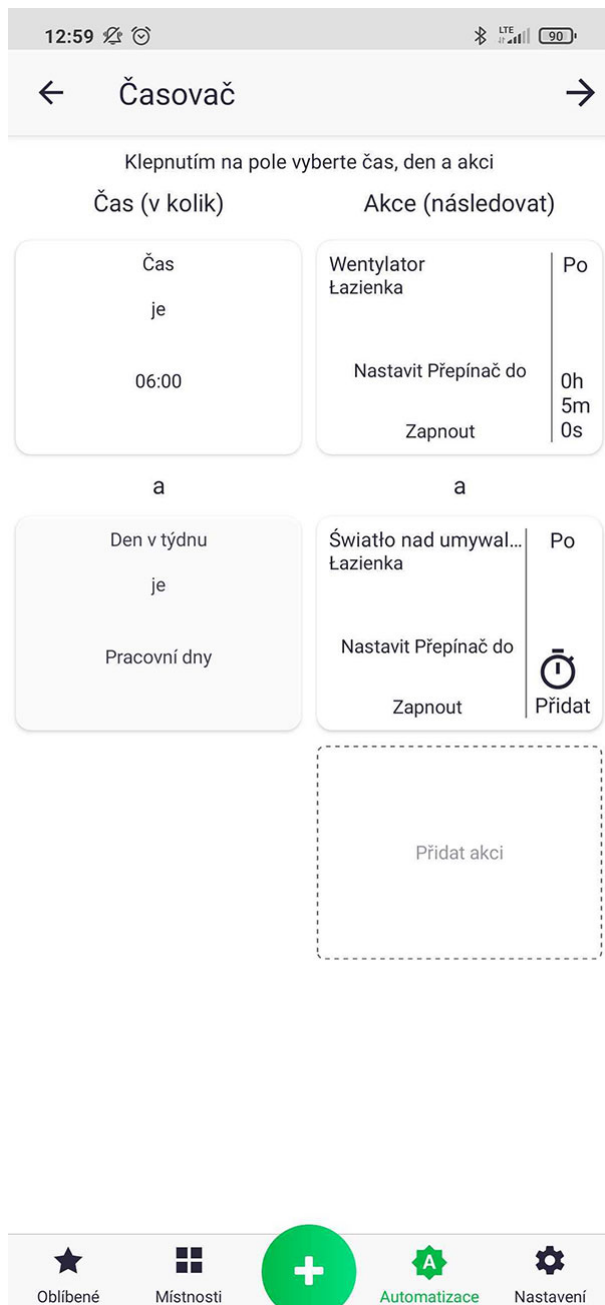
12:59

LTE 90

Časovač

Klepnutím na pole vyberte čas, den a akci

Čas (v kolik)

Akce (následovat)

Čas

je

06:00

Wentylator
Łazienka

Nastavit Přepínač do

Zapnout

Po

0h
5m
0s

a

a

Den v týdnu

je

Pracovní dny

Światło nad umywal...
Łazienka

Nastavit Přepínač do

Zapnout

Po

Přidat

Přidat akci

Oblíbené

Místnosti

+

A

Automatizace

Nastavení